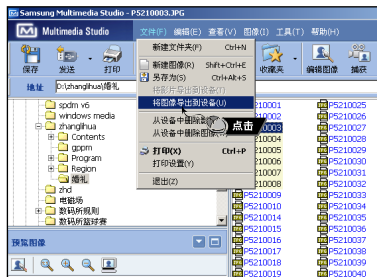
Samsung Multimedia Studio - P5210003.JPG

Multimedia Studio

文件(F) 编辑(E) 查看(V) 图像(I) 工具(T) 帮助(H)

保存 发送 打印 收藏夹 编辑图像 捕获

地址 D:\zhanglihua\婚礼

新建文件夹(F) Ctrl+N
新建图像(R) Shift+Ctrl+E
另存为(S) Ctrl+Alt+S
将图片导出到设备
将图像导出到设备(U)
从设备中删除图像
从设备中删除图像
打印(X) Ctrl+P
打印设置(Y)
退出(Z)

点击

spdm v6
windows media
zhanglihua
Contents
gppm
Program
Region
婚礼
zhd
电脑场
数码所规则
数码所篮球赛

预览图像

P5210001
P5210002
P5210003
P5210004
P5210005
P5210006
P5210007
P5210008
P5210009
P5210010
P5210011
P5210012
P5210013
P5210014
P5210015
P5210016
P5210017
P5210018
P5210019

P5210025
P5210026
P5210027
P5210028
P5210029
P5210030
P5210031
P5210032
P5210033
P5210034
P5210035
P5210036
P5210037
P5210038
P5210039
P5210040